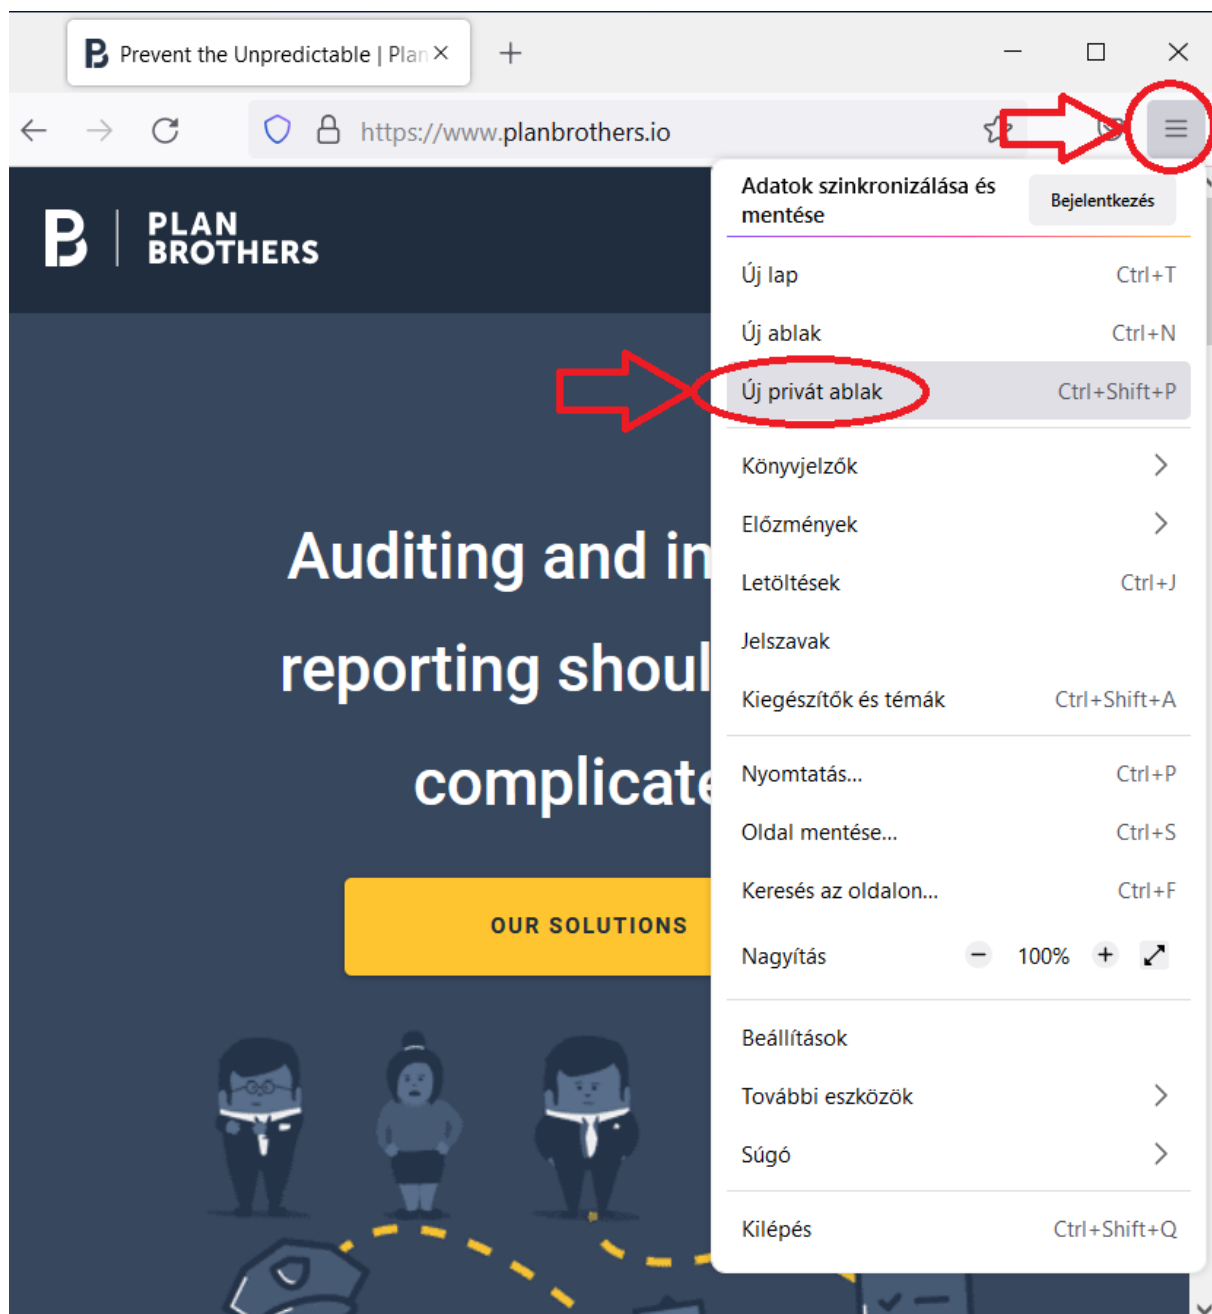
Prevent the Unpredictable | Plan ×

+

https://www.planbrothers.io

PLAN BROTHERS

Auditing and in

reporting shoul

complicate

OUR SOLUTIONS

Adatok szinkronizálása és mentése

Bejelentkezés

Új lap Ctrl+T

Új ablak Ctrl+N

Új privát ablak Ctrl+Shift+P

Könyvjelzők

Előzmények

Letöltések Ctrl+J

Jelszavak

Kiegészítők és témák Ctrl+Shift+A

Nyomtatás... Ctrl+P

Oldal mentése... Ctrl+S

Keresés az oldalon... Ctrl+F

Nagyítás − 100% +

Beállítások

További eszközök

Súgó

Kilépés Ctrl+Shift+Q